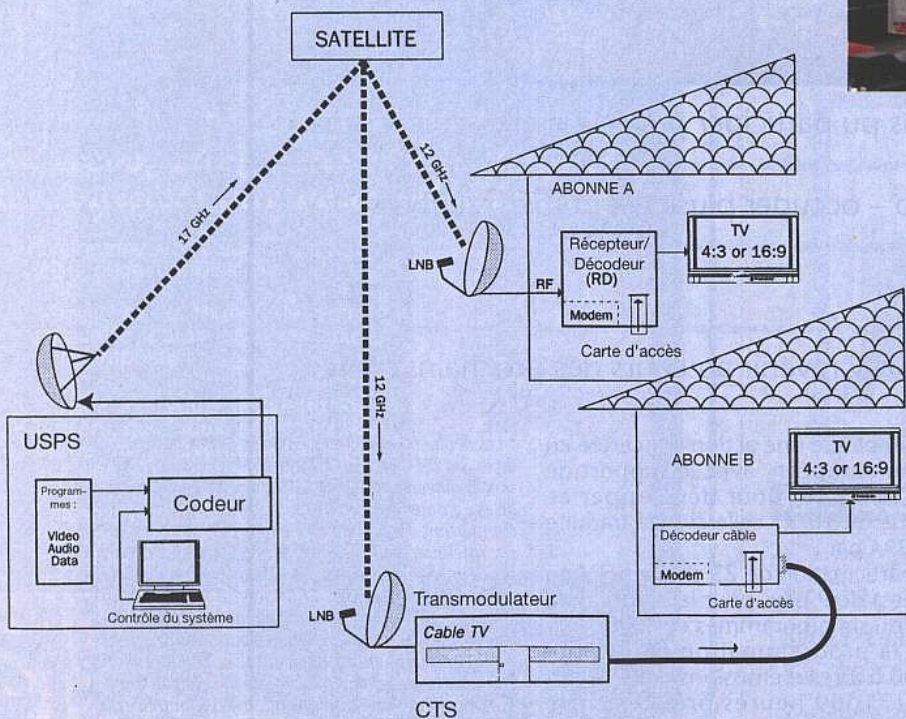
SATELLITE

17 GHz

12 GHz

12 GHz

ABONNE A

LNB

RF

Récepteur/ Décodeur (RD)

Modem

Carte d'accès

TV 4:3 or 16:9

USPS

Programmes : Video Audio Data

Codeur

Contrôle du système

ABONNE B

TV 4:3 or 16:9

Décodeur câble

Modem

Carte d'accès

LNB

Transmodulateur

Cable TV

CTS